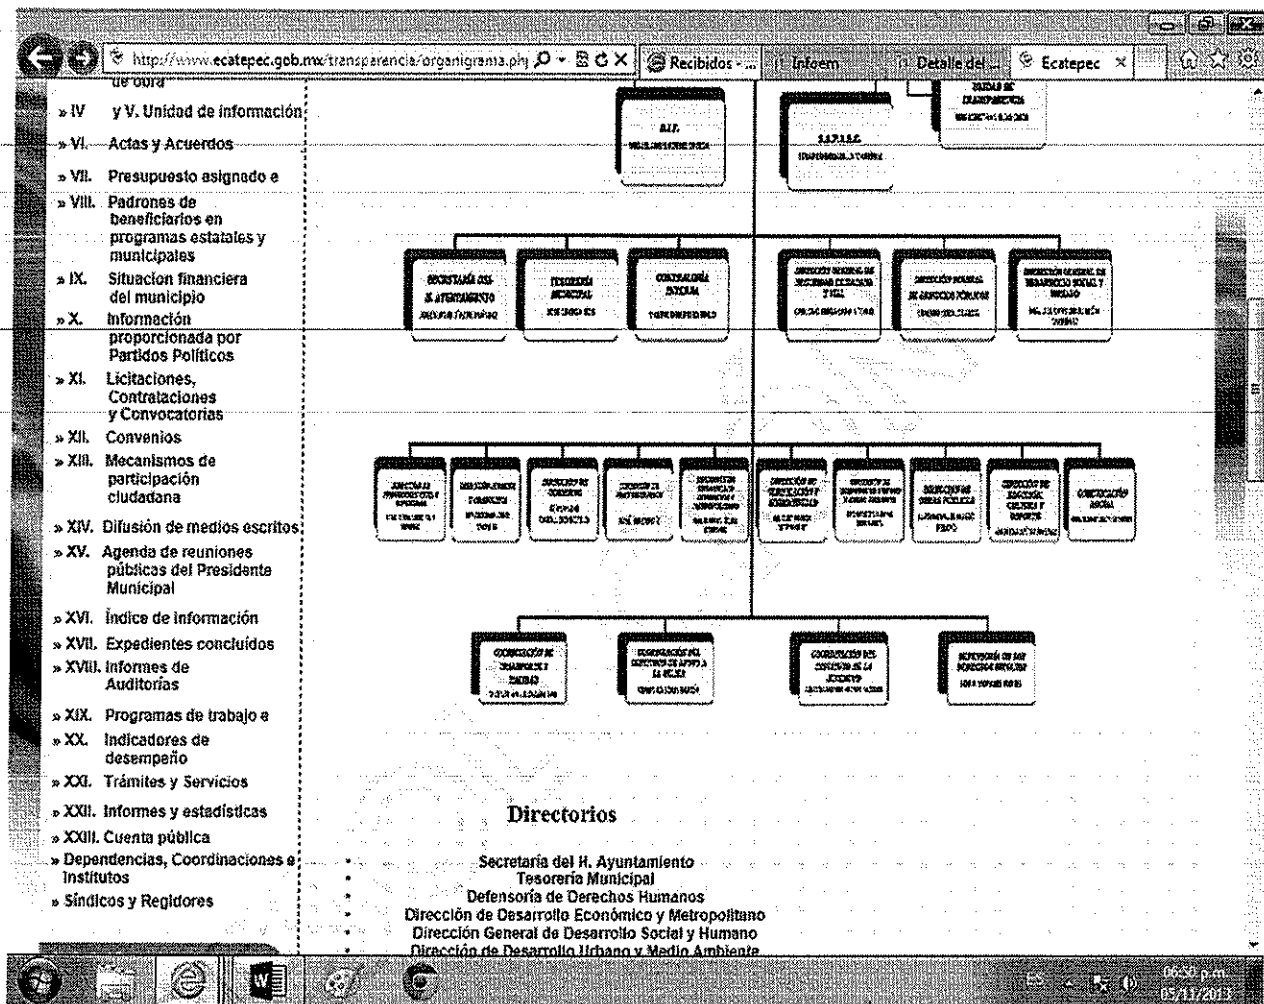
http://www.ecatepec.gob.mx/transparencia/organigrama.php  Recibidos - ...  Infoem  Detalle del ...  Ecatepec ×

de obra

» IV y V. Unidad de información

» VI. Actas y Acuerdos

» VII. Presupuesto asignado e

» VIII. Padrones de beneficiarios en programas estatales y municipales

» IX. Situacion financiera del municipio

» X. Información proporcionada por Partidos Políticos

» XI. Licitaciones, Contrataciones y Convocatorias

» XII. Convenios

» XIII. Mecanismos de participación ciudadana

» XIV. Difusión de medios escritos

» XV. Agenda de reuniones públicas del Presidente Municipal

» XVI. Índice de información

» XVII. Expedientes concluídos

» XVIII. Informes de Auditorías

» XIX. Programas de trabajo e

» XX. Indicadores de desempeño

» XXI. Trámites y Servicios

» XXII. Informes y estadísticas

» XXIII. Cuenta pública

» Dependencias, Coordinaciones e Institutos

» Síndicos y Regidores

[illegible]

SECRETARÍA DEL H. AYUNTAMIENTO

TESORERÍA MUNICIPAL

CONTRALORÍA INTERNA

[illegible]

Directorios

Secretaría del H. Ayuntamiento
Tesorería Municipal
Defensoría de Derechos Humanos
Dirección de Desarrollo Económico y Metropolitano
Dirección General de Desarrollo Social y Humano
Dirección de Desarrollo Urbano y Medio Ambiente

06:30 p.m.
05/11/2013